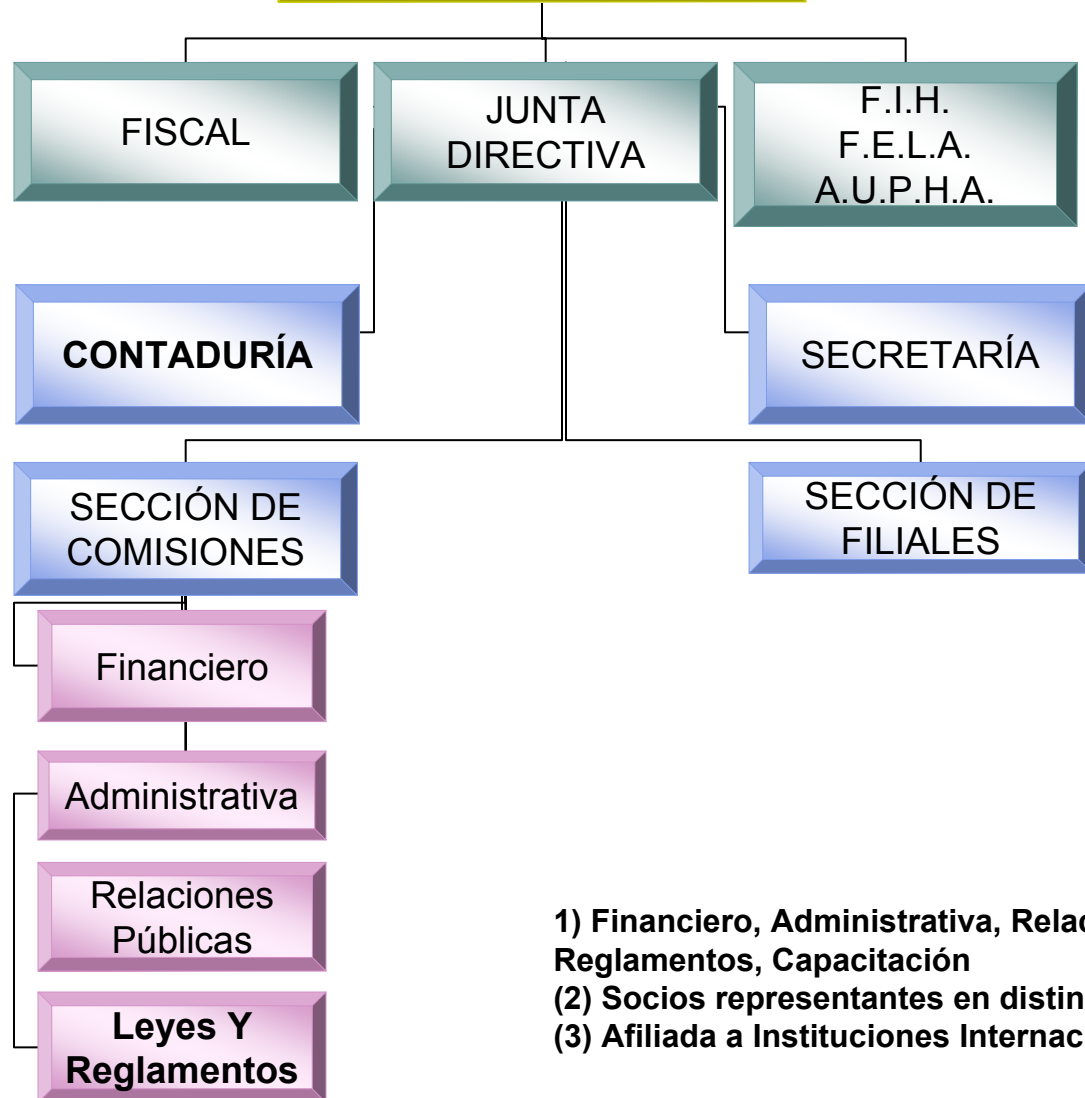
FISCAL

JUNTA DIRECTIVA

F.I.H.
F.E.L.A.
A.U.P.H.A.

CONTADURÍA

SECRETARÍA

SECCIÓN DE COMISIONES

SECCIÓN DE FILIALES

Financiero

Administrativa

Relaciones Públicas

Leyes Y Reglamentos

1) Financiero, Administrativa, Relac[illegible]
Reglamentos, Capacitación
(2) Socios representantes en distin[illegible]
(3) Afiliada a Instituciones Internac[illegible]